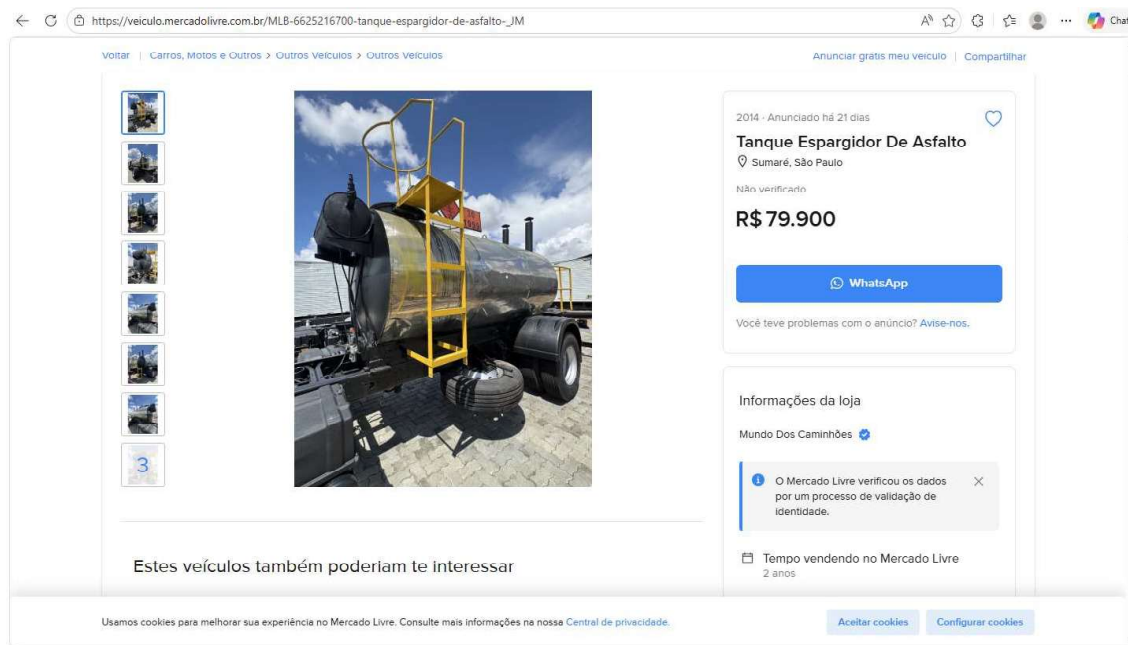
https://veiculo.mercadolivre.com.br/MLB-6625216700-tanque-espargidor-de-asfalto-_JM

Chat

Voltar | Carros, Motos e Outros > Outros Veículos > Outros Veículos

Anunciar grátis meu veículo | Compartilhar

3

2014 · Anunciado há 21 dias

Tanque Espargidor De Asfalto

Sumaré, São Paulo

Não verificado

R$ 79.900

WhatsApp

Você teve problemas com o anúncio? Avise-nos.

Informações da loja

Mundo Dos Caminhões

O Mercado Livre verificou os dados por um processo de validação de identidade.

Tempo vendendo no Mercado Livre
2 anos

Estes veículos também poderiam te interessar

Usamos cookies para melhorar sua experiência no Mercado Livre. Consulte mais informações na nossa Central de privacidade.

Aceitar cookies

Configurar cookies